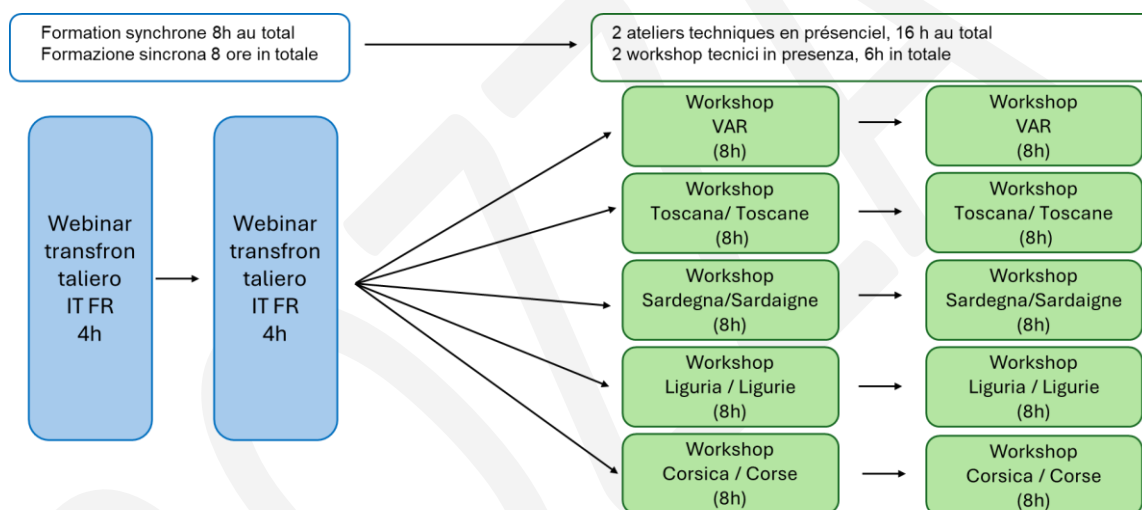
Formation synchrone 8h au total
Formazione sincrona 8 ore in totale

2 ateliers techniques en présenciel, 16 h au total
2 workshop tecnici in presenza, 6h in totale

Webinar transfrontaliero IT FR 4h

Webinar transfrontaliero IT FR 4h

Workshop VAR (8h)

Workshop VAR (8h)

Workshop Toscana/ Toscane (8h)

Workshop Toscana/ Toscane (8h)

Workshop Sardegna/Sardaigne (8h)

Workshop Sardegna/Sardaigne (8h)

Workshop Liguria / Ligurie (8h)

Workshop Liguria / Ligurie (8h)

Workshop Corsica / Corse (8h)

Workshop Corsica / Corse (8h)